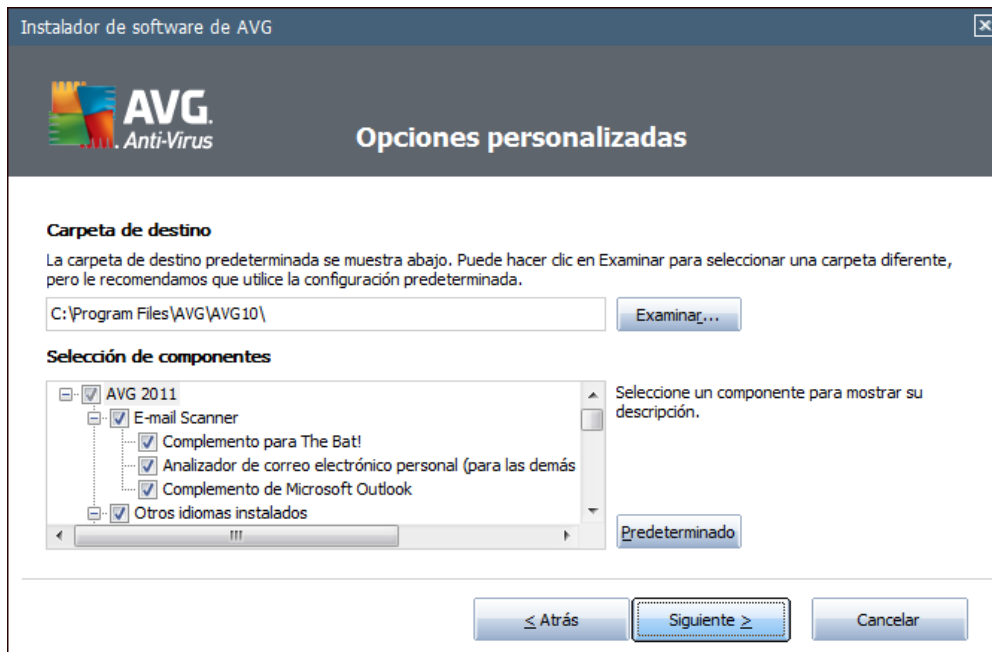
Instalador de software de AVG

AVG. Anti-Virus

Opciones personalizadas

Carpeta de destino

La carpeta de destino predeterminada se muestra abajo. Puede hacer clic en Examinar para seleccionar una carpeta diferente, pero le recomendamos que utilice la configuración predeterminada.

C:\Program Files\AVG\AVG10\

Examinar...

Selección de componentes

AVG 2011
E-mail Scanner
Complemento para The Bat!
Analizador de correo electrónico personal (para las demás
Complemento de Microsoft Outlook
Otros idiomas instalados

Seleccione un componente para mostrar su descripción.

Predeterminado

< Atrás

Siguiente >

Cancelar